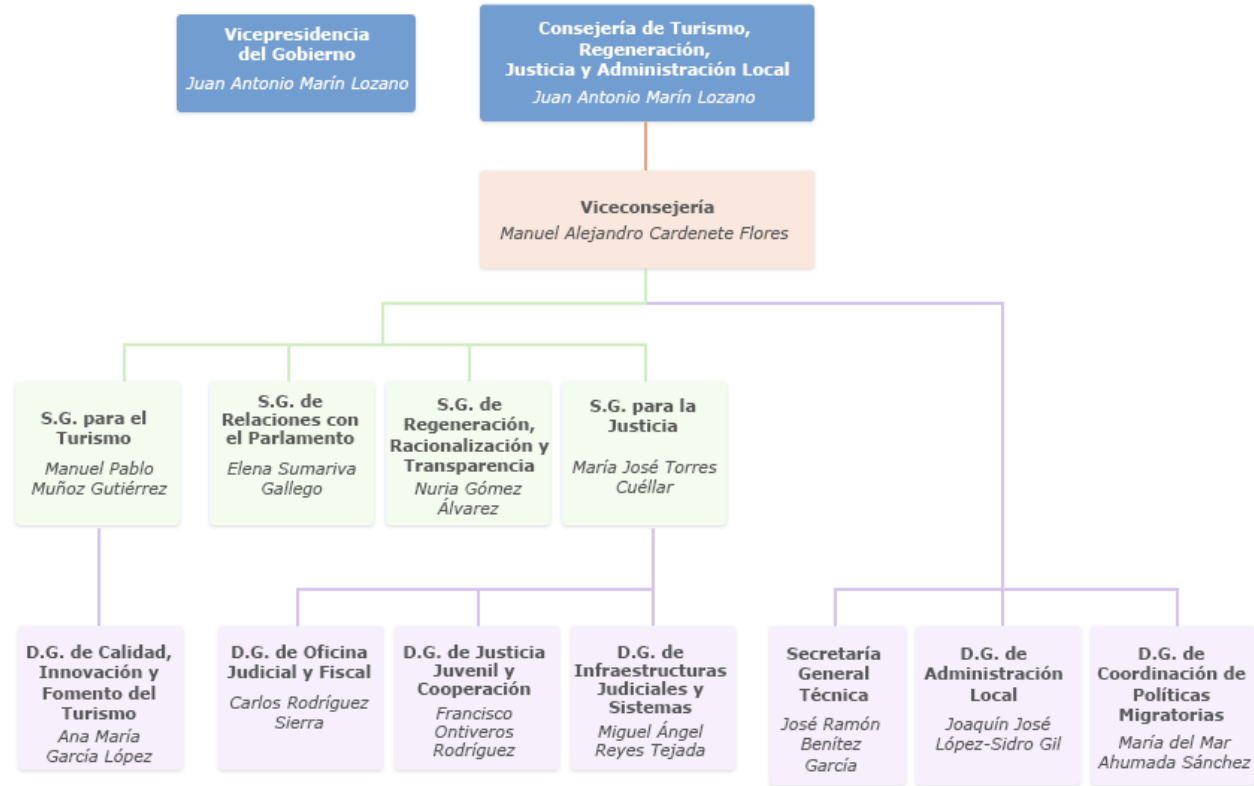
Vicepresidencia del Gobierno
Juan Antonio Marín Lozano

Consejería de Turismo, Regeneración, Justicia y Administración Local
Juan Antonio Marín Lozano

Viceconsejería
Manuel Alejandro Cardenete Flores

S.G. para el Turismo
Manuel Pablo Muñoz Gutiérrez

S.G. de Relaciones con el Parlamento
Elena Sumariva Gallego

S.G. de Regeneración, Racionalización y Transparencia
Nuria Gómez Álvarez

S.G. para la Justicia
María José Torres Cuéllar

D.G. de Calidad, Innovación y Fomento del Turismo
Ana María García López

D.G. de Oficina Judicial y Fiscal
Carlos Rodríguez Sierra

D.G. de Justicia Juvenil y Cooperación
Francisco Ontiveros Rodríguez

D.G. de Infraestructuras Judiciales y Sistemas
Miguel Ángel Reyes Tejada

Secretaría General Técnica
José Ramón Benítez García

D.G. de Administración Local
Joaquín José López-Sidro Gil

D.G. de Coordinación de Políticas Migratorias
María del Mar Ahumada Sánchez